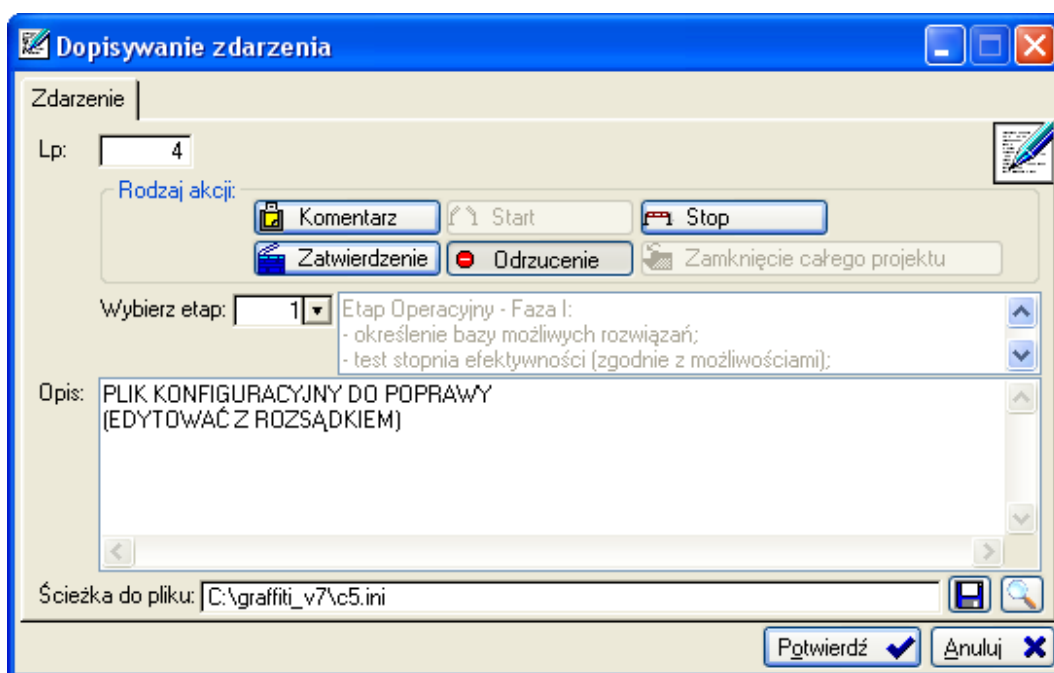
Dopisywanie zdarzenia

Zdarzenie

Lp: 4

Rodzaj akcji:

Komentarz
Start
Stop
Zatwierdzenie
Odrzucenie
Zamknięcie całego projektu

Wybierz etap: 1
Etap Operacyjny - Faza I:
- określenie bazy możliwych rozwiązań;
- test stopnia efektywności (zgodnie z możliwościami);

Opis: PLIK KONFIGURACYJNY DO POPRAWY
(EDYTOWAĆ Z ROZSĄDKIEM)

Ścieżka do pliku: C:\graffiti_v7\c5.ini

Potwierdź
Anuluj